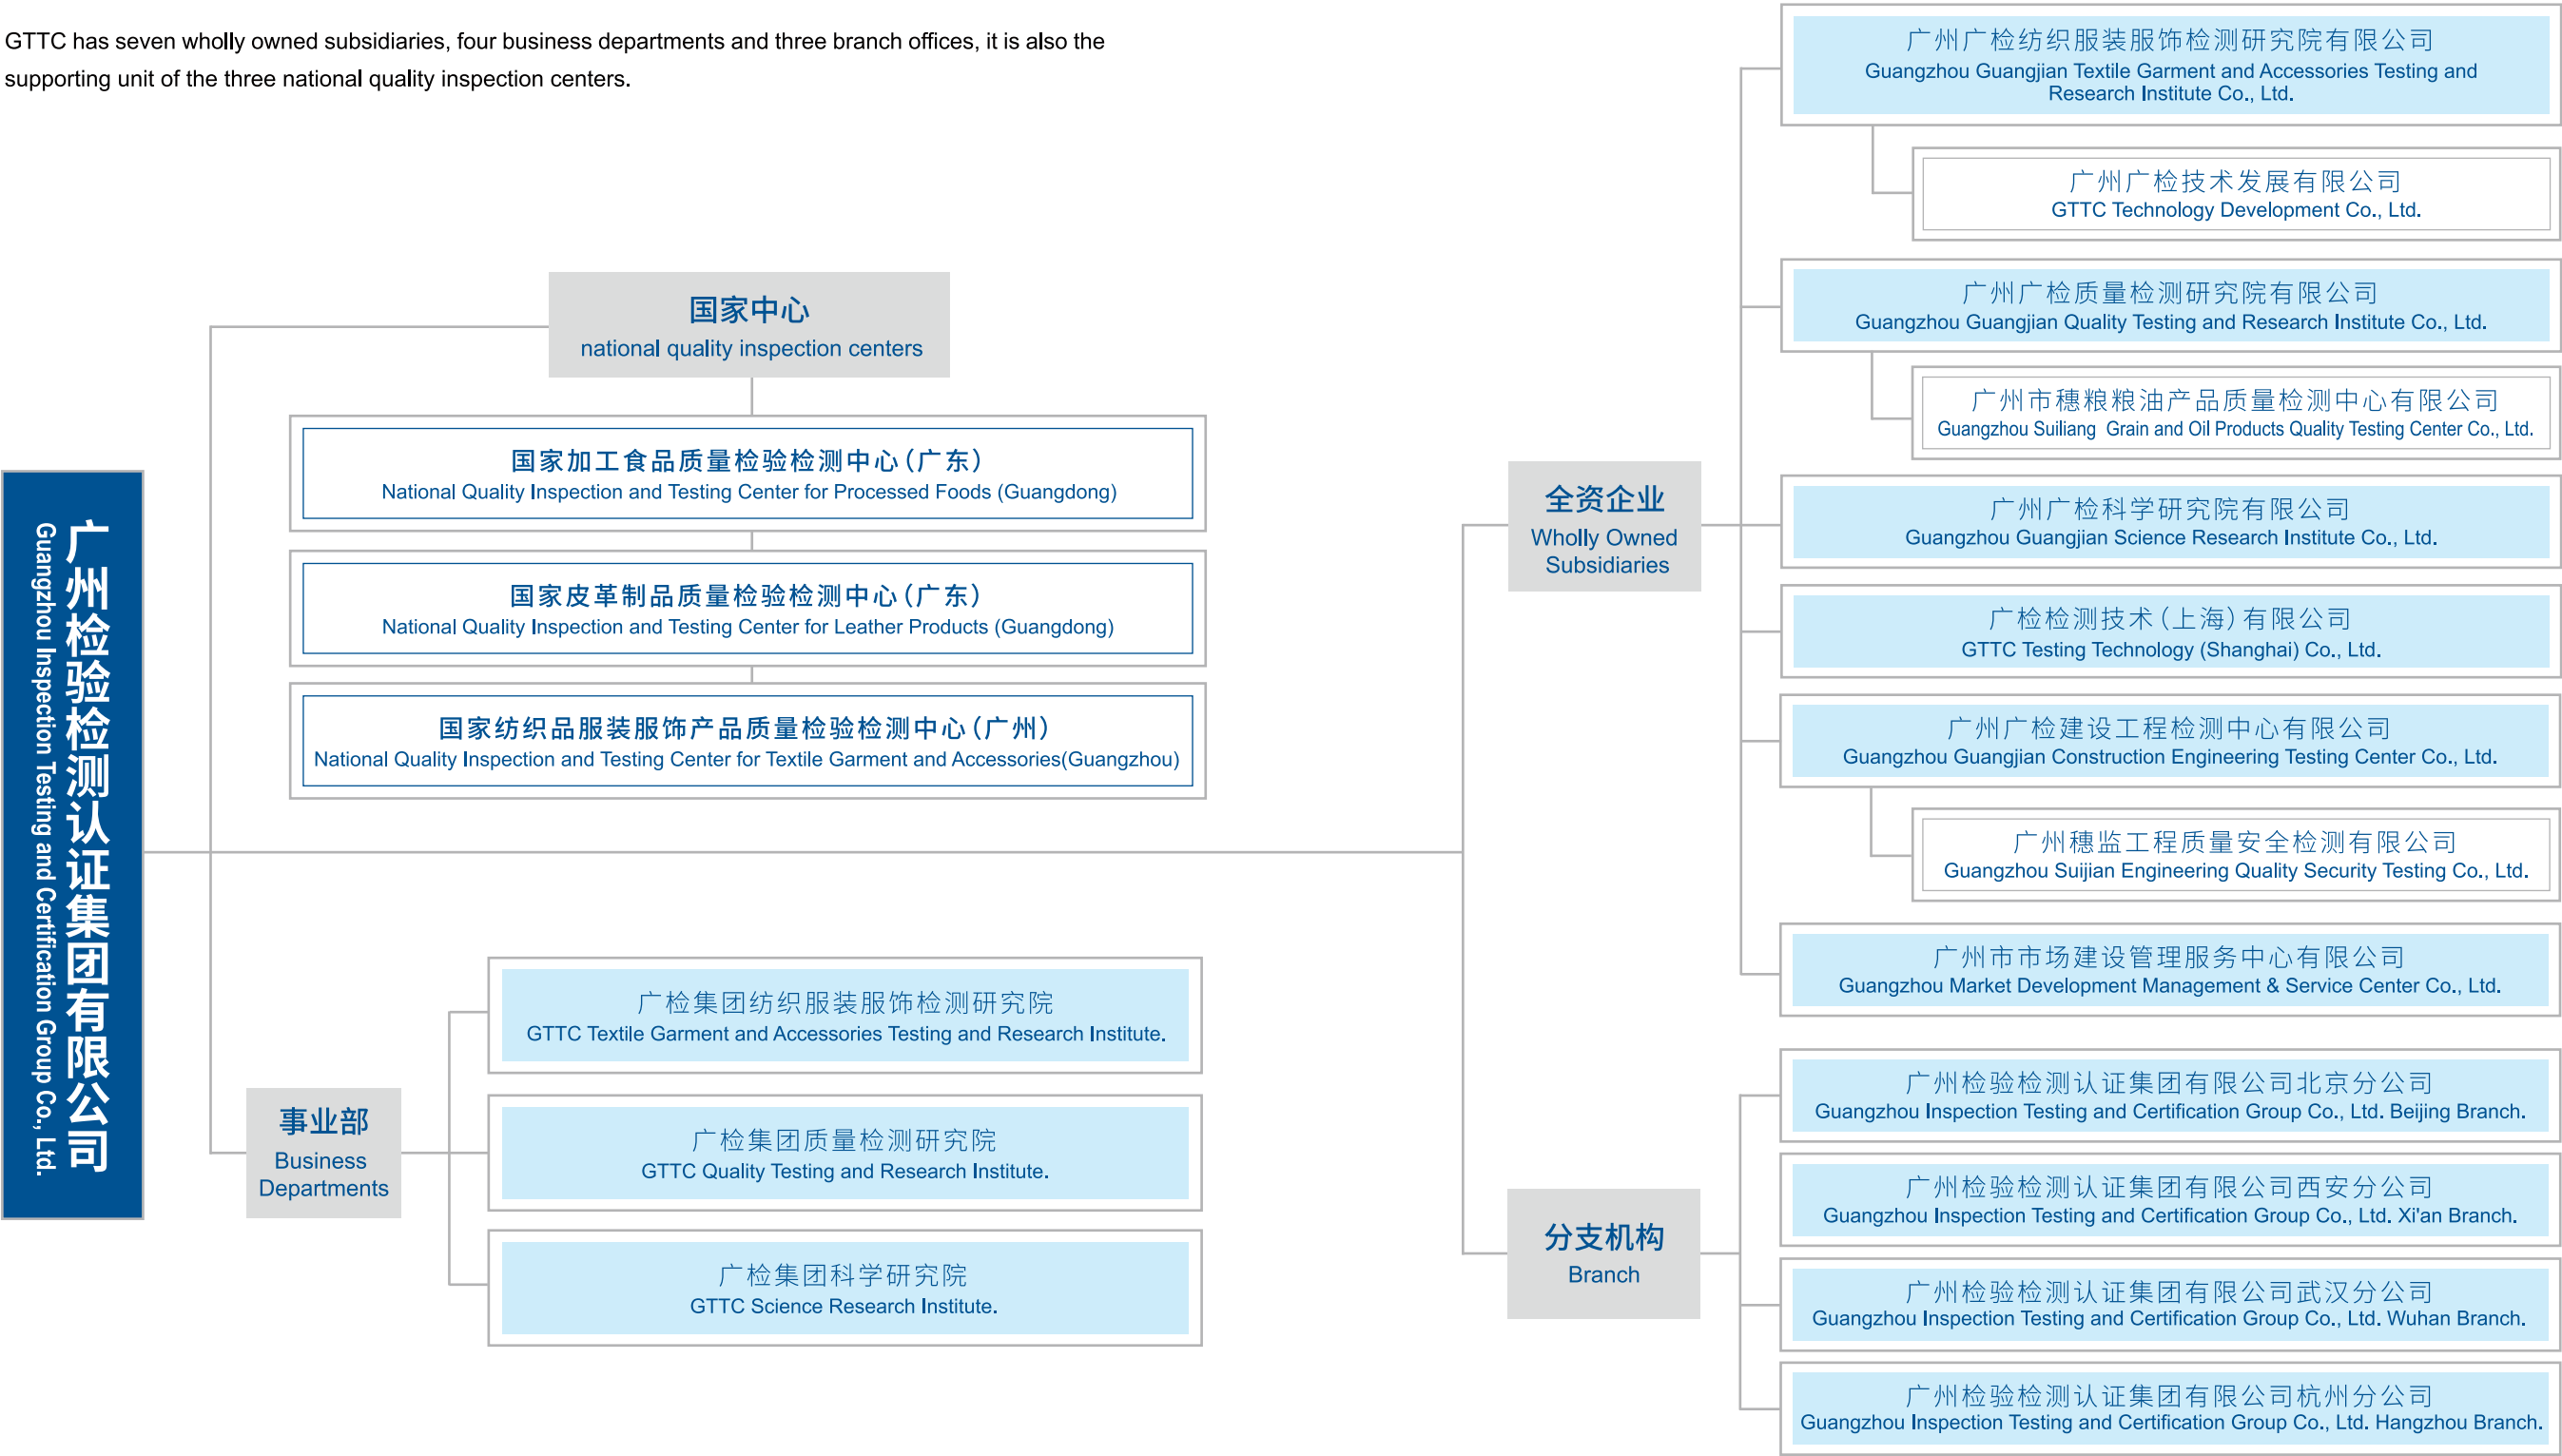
GTTC has seven wholly owned subsidiaries, four business departments and three branch offices, it is also the supporting unit of the three national quality inspection centers.

广州检验检测认证集团有限公司
Guangzhou Inspection Testing and Certification Group Co., Ltd.

国家中心
national quality inspection centers

国家加工食品质量检验检测中心（广东）
National Quality Inspection and Testing Center for Processed Foods (Guangdong)

国家皮革制品质量检验检测中心（广东）
National Quality Inspection and Testing Center for Leather Products (Guangdong)

国家纺织品服装服饰产品质量检验检测中心（广州）
National Quality Inspection and Testing Center for Textile Garment and Accessories(Guangzhou)

事业部
Business Departments

广检集团纺织服装服饰检测研究院
GTTC Textile Garment and Accessories Testing and Research Institute.

广检集团质量检测研究院
GTTC Quality Testing and Research Institute.

广检集团科学研究院
GTTC Science Research Institute.

全资企业
Wholly Owned Subsidiaries

广州广检纺织服装服饰检测研究院有限公司
Guangzhou Guangjian Textile Garment and Accessories Testing and Research Institute Co., Ltd.

广州广检技术发展有限公司
GTTC Technology Development Co., Ltd.

广州广检质量检测研究院有限公司
Guangzhou Guangjian Quality Testing and Research Institute Co., Ltd.

广州市穗粮粮油产品质量检测中心有限公司
Guangzhou Suiliang Grain and Oil Products Quality Testing Center Co., Ltd.

广州广检科学研究院有限公司
Guangzhou Guangjian Science Research Institute Co., Ltd.

广检检测技术（上海）有限公司
GTTC Testing Technology (Shanghai) Co., Ltd.

广州广检建设工程检测中心有限公司
Guangzhou Guangjian Construction Engineering Testing Center Co., Ltd.

广州穗监工程质量安全检测有限公司
Guangzhou Suijian Engineering Quality Security Testing Co., Ltd.

广州市市场建设管理服务中心有限公司
Guangzhou Market Development Management & Service Center Co., Ltd.

分支机构
Branch

广州检验检测认证集团有限公司北京分公司
Guangzhou Inspection Testing and Certification Group Co., Ltd. Beijing Branch.

广州检验检测认证集团有限公司西安分公司
Guangzhou Inspection Testing and Certification Group Co., Ltd. Xi'an Branch.

广州检验检测认证集团有限公司武汉分公司
Guangzhou Inspection Testing and Certification Group Co., Ltd. Wuhan Branch.

广州检验检测认证集团有限公司杭州分公司
Guangzhou Inspection Testing and Certification Group Co., Ltd. Hangzhou Branch.